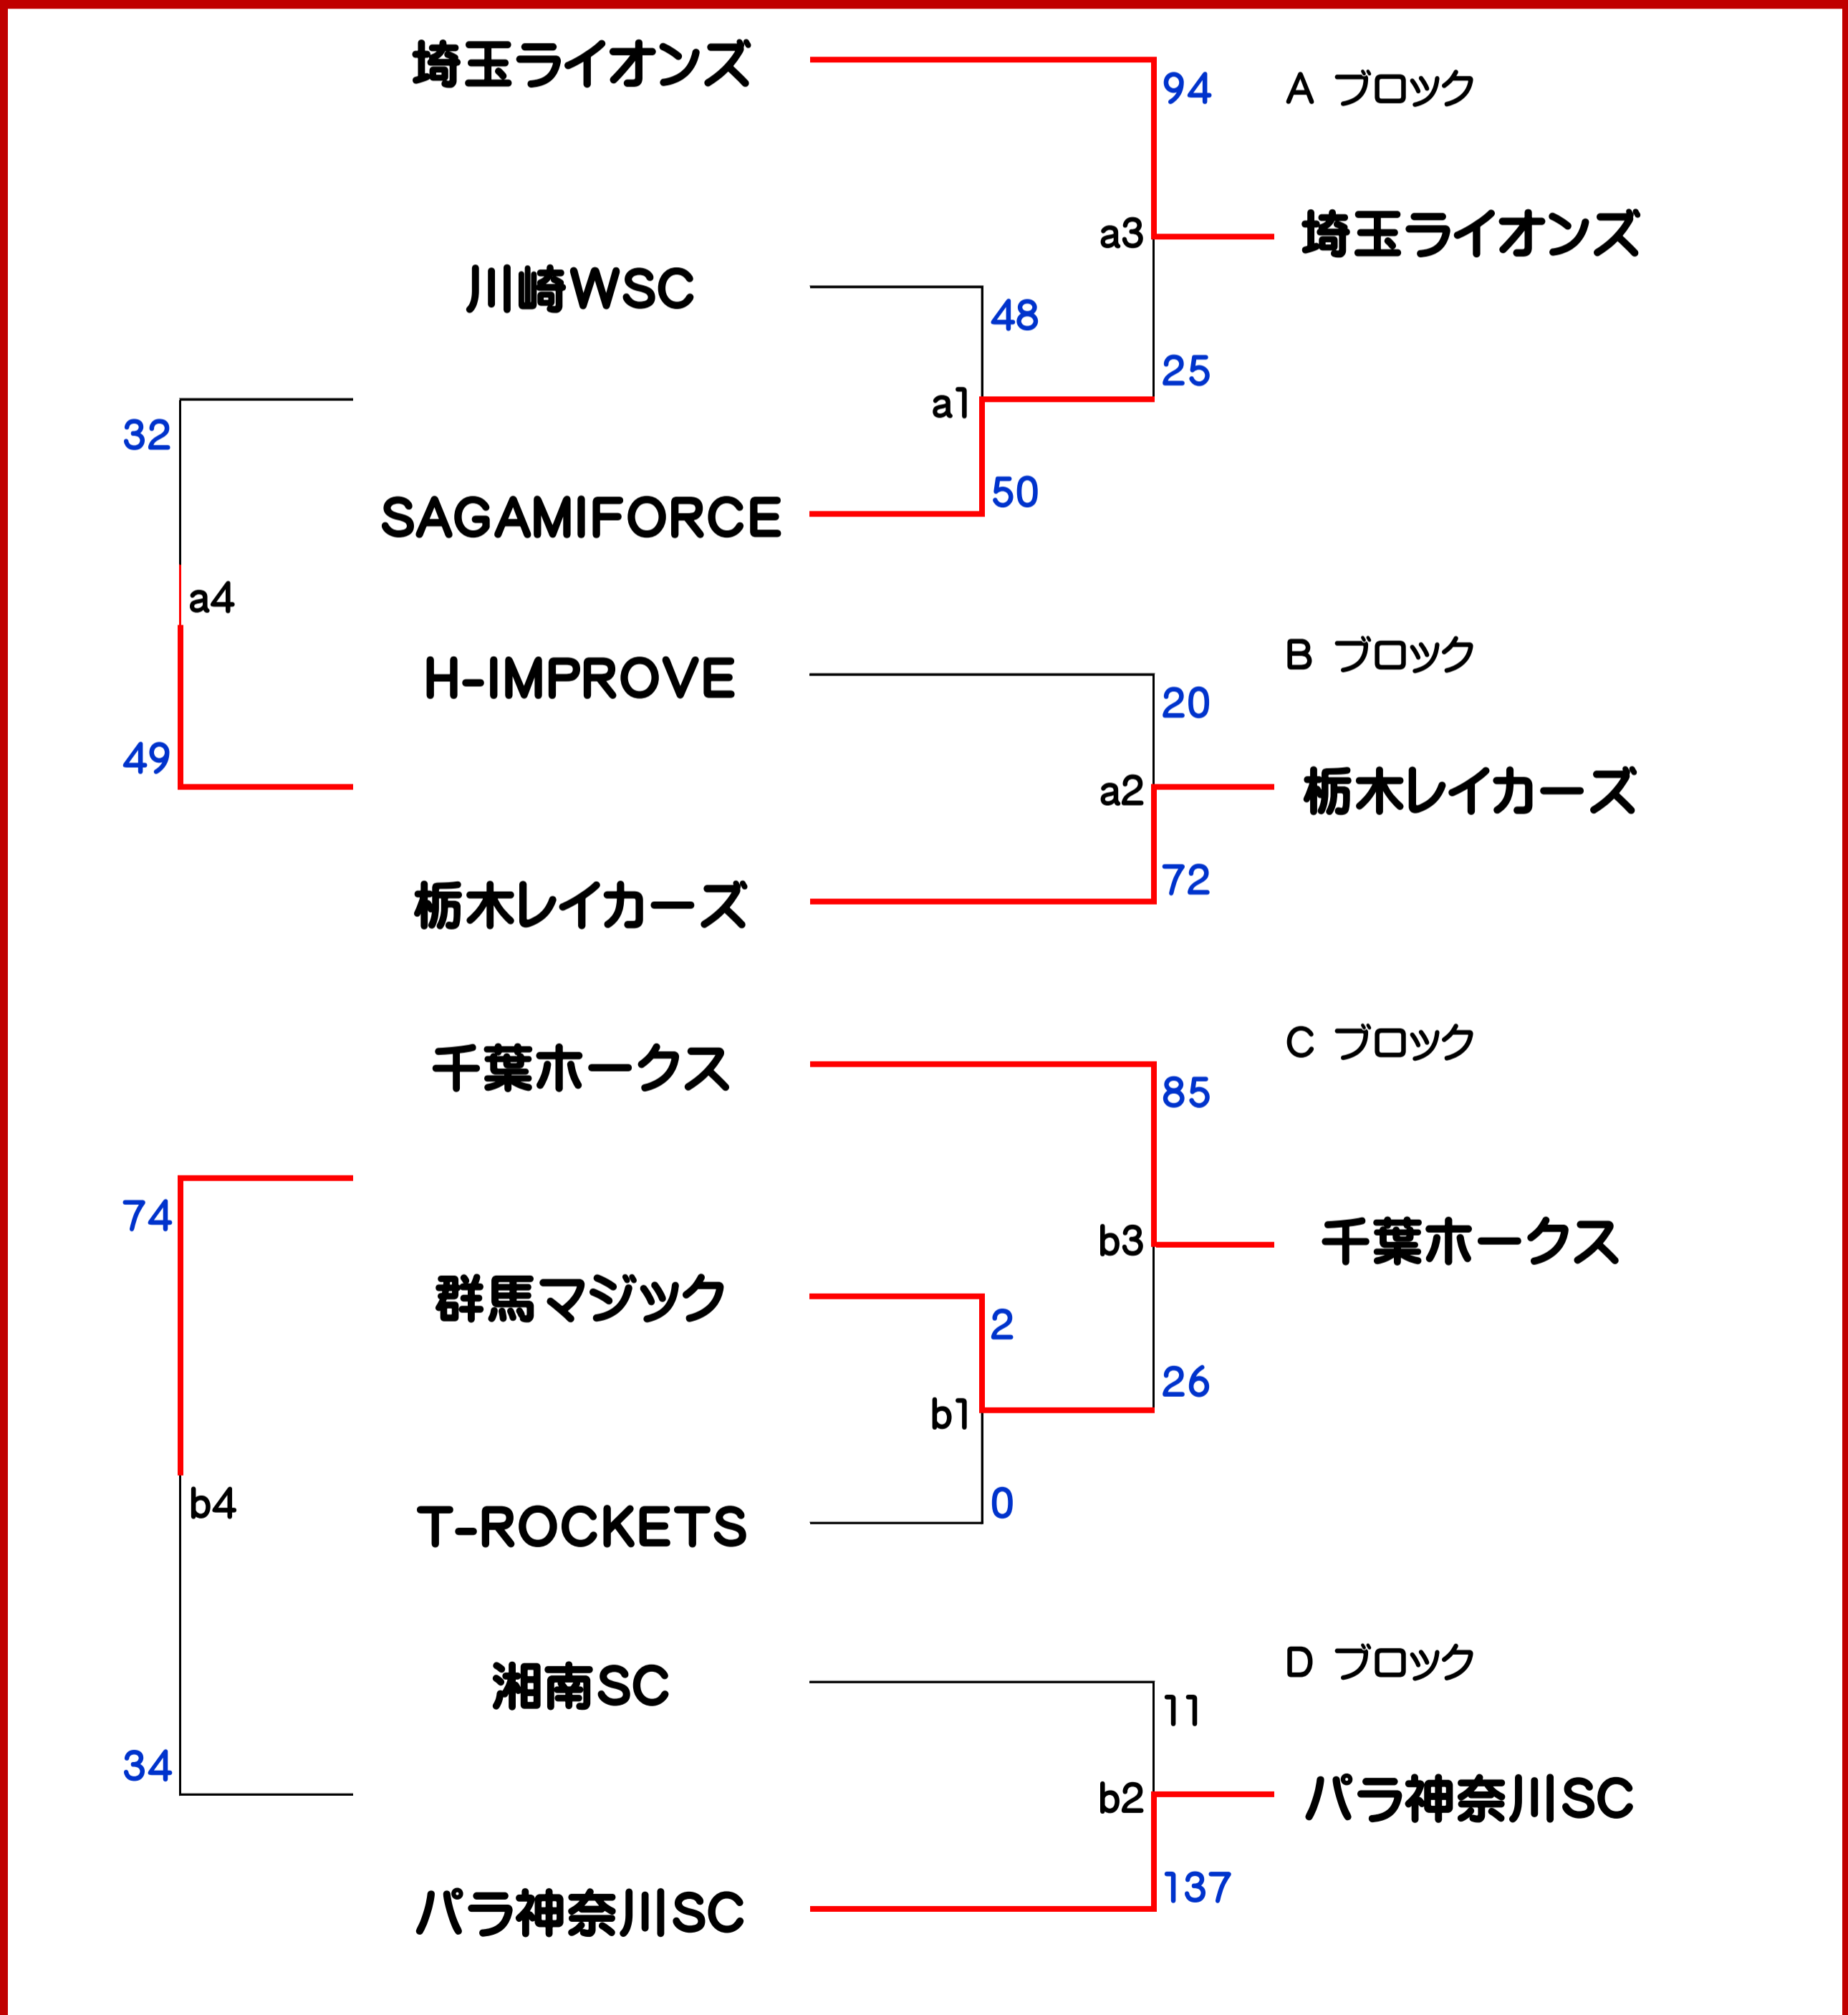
埼玉ライオンズ

94

A ブロック

a3

埼玉ライオンズ

川崎WSC

48

25

32

a1

SAGAMIFORCE

50

a4

H-IMPROVE

B ブロック

20

49

a2

栃木レイカーズ

栃木レイカーズ

72

千葉ホークス

C ブロック

85

74

b3

千葉ホークス

群馬マジック

2

26

b1

b4

T-ROCKETS

0

湘南SC

D ブロック

11

34

b2

パラ神奈川SC

137

パラ神奈川SC